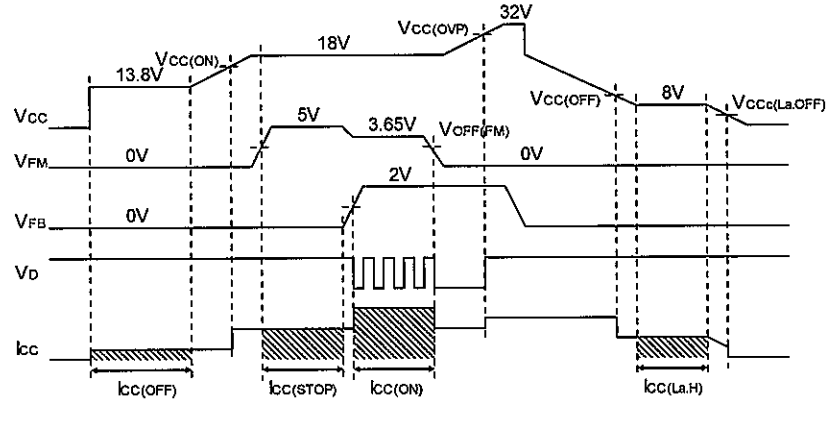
13.8V
$V_{CC(ON)}$
18V
$V_{CC(OVP)}$
32V
$V_{CC(OFF)}$
8V
$V_{CCc(La.OFF)}$
$V_{CC}$
5V
3.65V
$V_{OFF(FM)}$
$V_{FM}$
0V
0V
2V
$V_{FB}$
0V
$V_{D}$
$I_{CC}$
$I_{CC(OFF)}$
$I_{CC(STOP)}$
$I_{CC(ON)}$
$I_{CC(La.H)}$